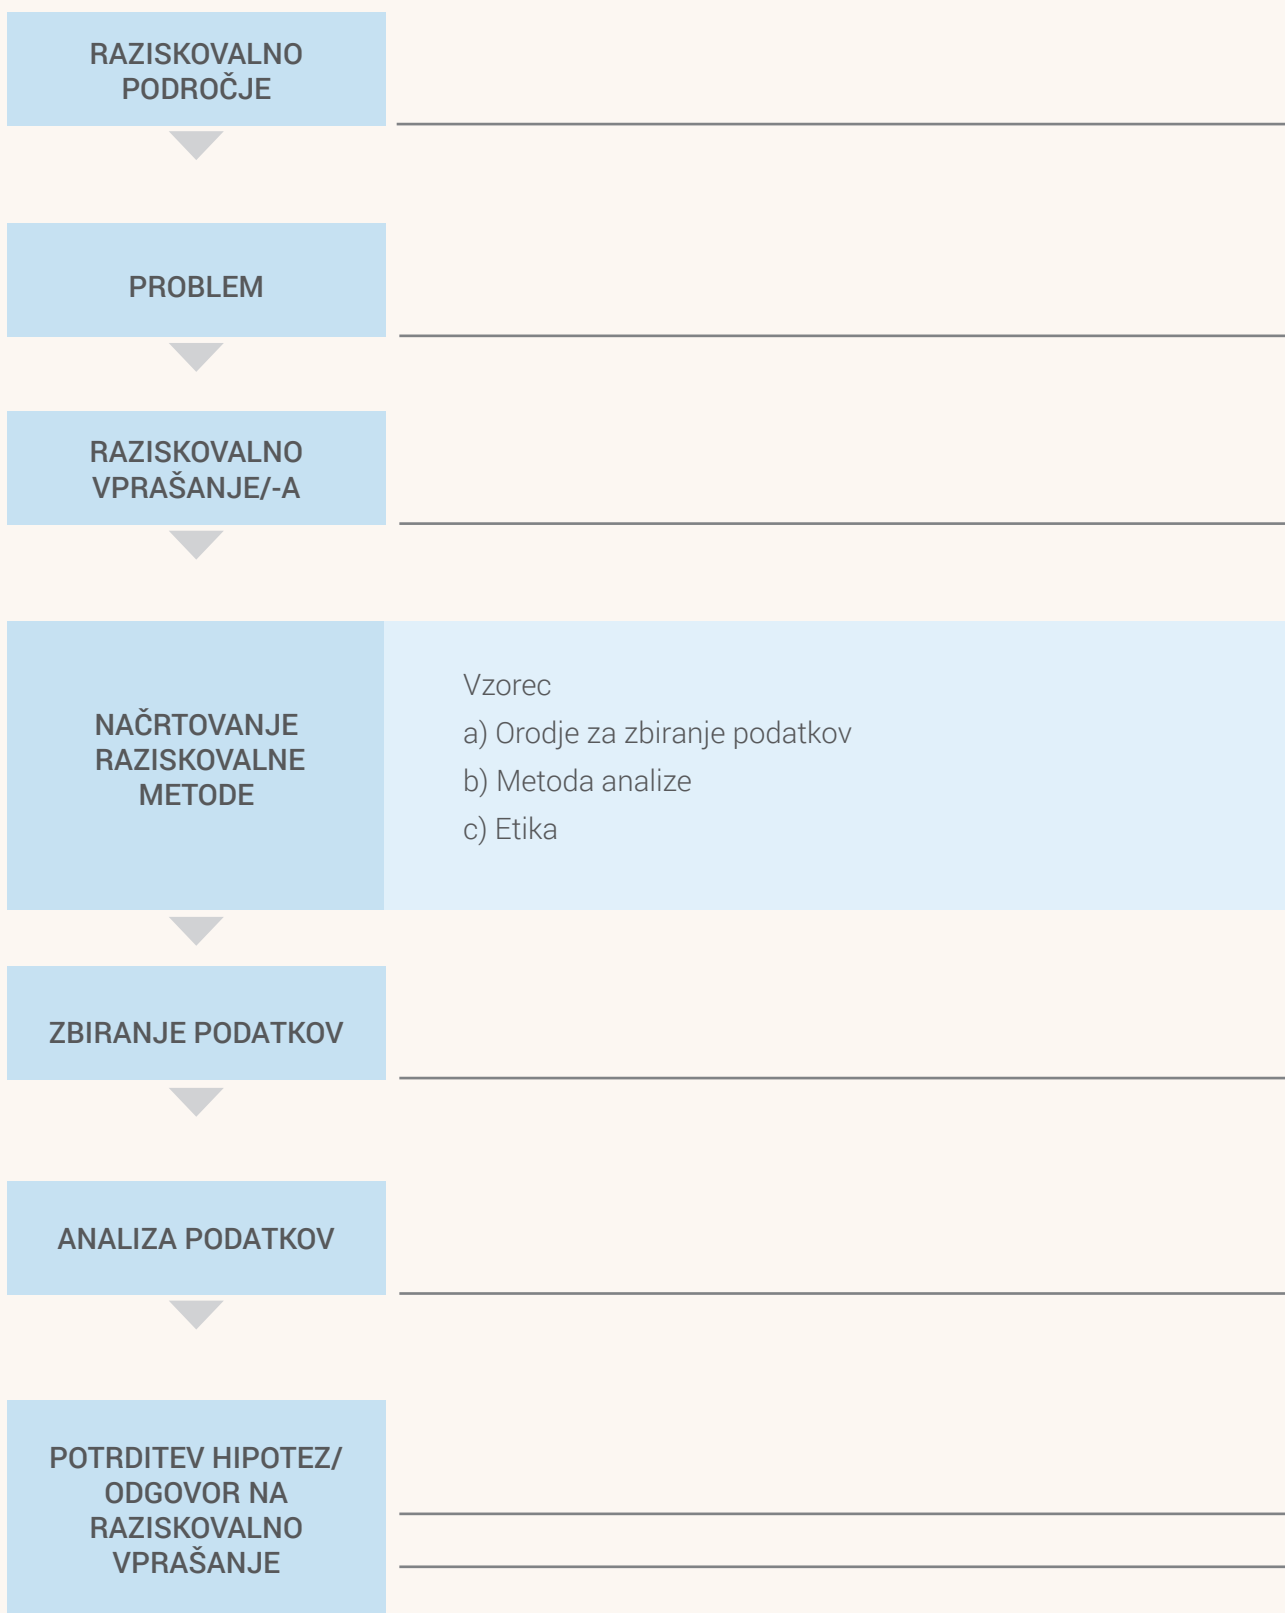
RAZISKOVALNO PODROČJE

PROBLEM

RAZISKOVALNO VPRAŠANJE/-A

NAČRTOVANJE RAZISKOVALNE METODE

Vzorec
a) Orodje za zbiranje podatkov
b) Metoda analize
c) Etika

ZBIRANJE PODATKOV

ANALIZA PODATKOV

POTRDITEV HIPOTEZ/ ODGOVOR NA RAZISKOVALNO VPRAŠANJE